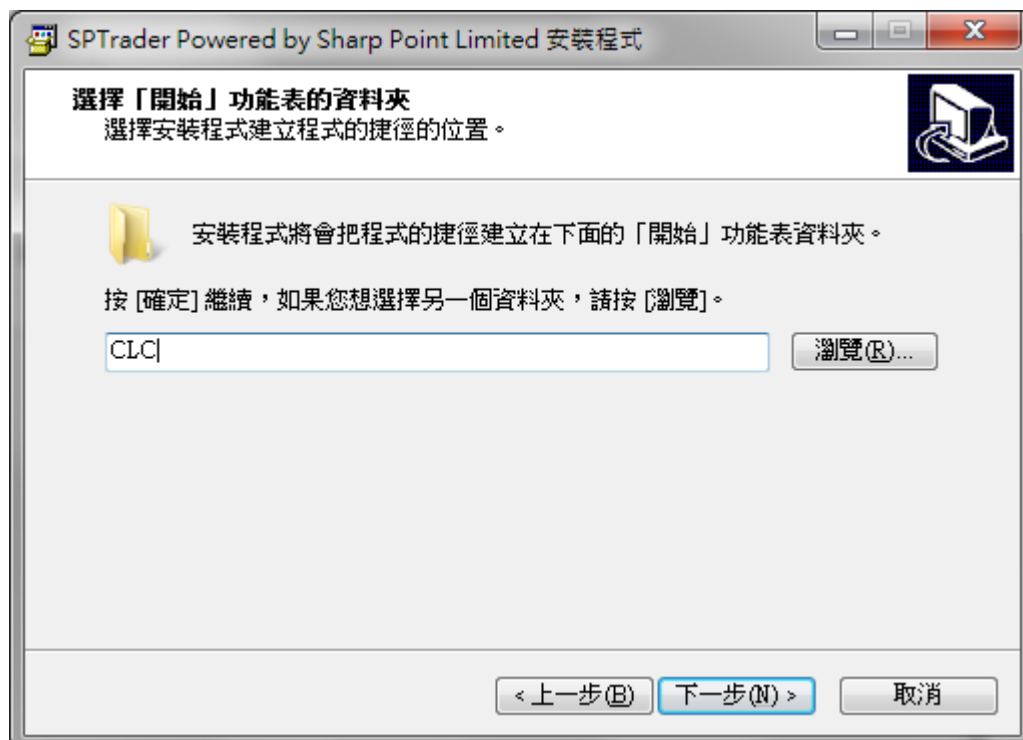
SPTrader Powered by Sharp Point Limited 安裝程式

選擇「開始」功能表的資料夾
選擇安裝程式建立程式的捷徑的位置。

安裝程式將會把程式的捷徑建立在下面的「開始」功能表資料夾。

按 [確定] 繼續，如果您想選擇另一個資料夾，請按 [瀏覽]。

CLC

瀏覽(R)...

< 上一步(B)

下一步(N) >

取消